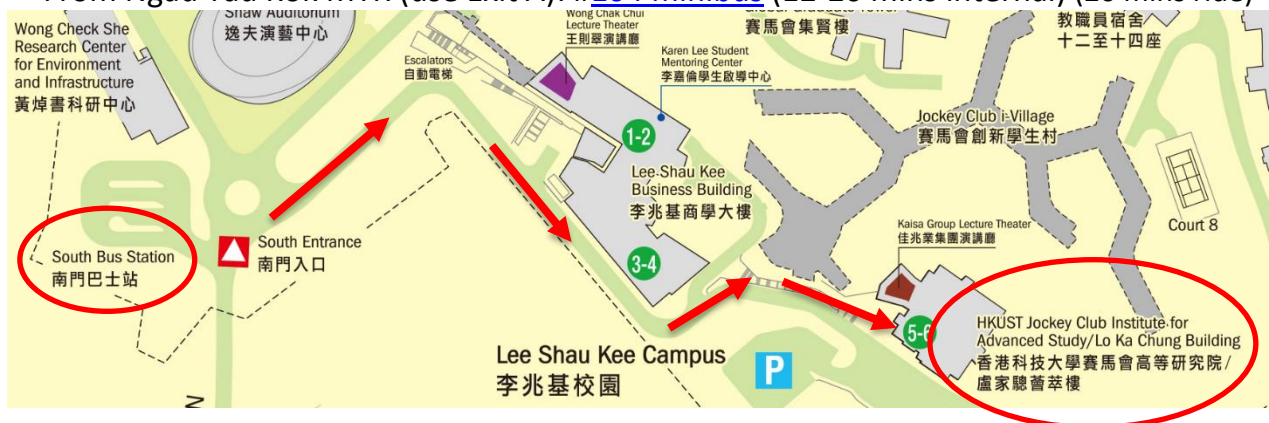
From Ngau Tau Kok MTR (use Exit A), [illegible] (11-20 mins interval) (20 mins ride)

Wong Check She Research Center for Environment and Infrastructure
黃焯菁科研中心

Shaw Auditorium
逸夫演藝中心

Escalators
自動電梯

Wong Chak Chui Lecture Theater
王則翠演講廳

Karen Lee Student Mentoring Center
李嘉倫學生啟導中心

賽馬會集賢樓

教職員宿舍
十二至十四座

1-2

Lee Shau Kee Business Building
李兆基商學大樓

Jockey Club i-Village
賽馬會創新學生村

3-4

South Bus Station
南門巴士站

South Entrance
南門入口

Kaisa Group Lecture Theater
佳兆業集團演講廳

Court 8

5-6

HKUST Jockey Club Institute for Advanced Study/Lo Ka Chung Building
香港科技大學賽馬會高等研究院/
盧家驄薈萃樓

Lee Shau Kee Campus
李兆基校園

P